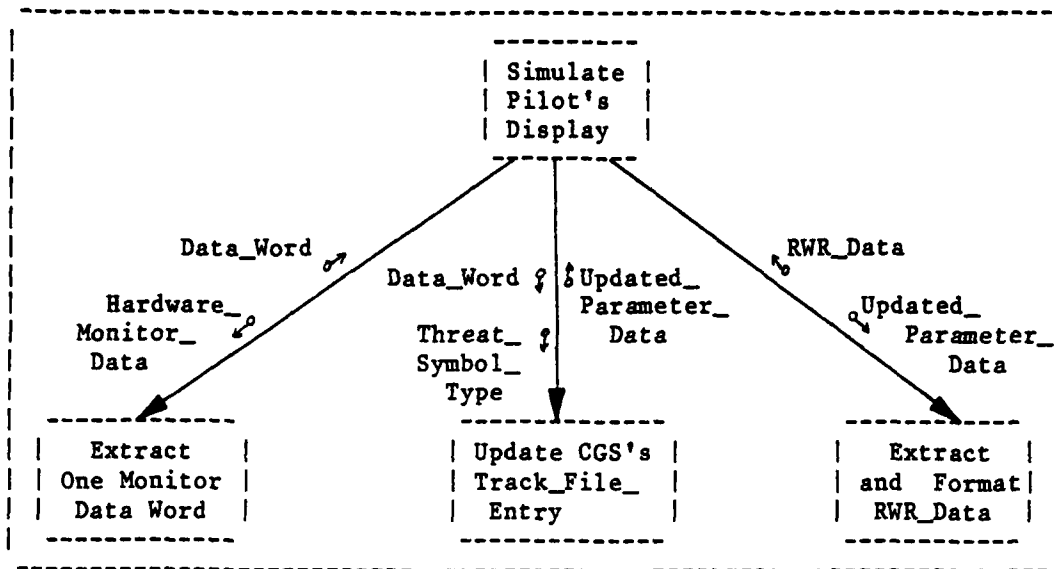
Simulate Pilot's Display

Data_Word
Hardware_ Monitor_ Data

Data_Word
Threat_ Symbol_ Type

Updated_ Parameter_ Data

RWR_Data
Updated_ Parameter_ Data

Extract One Monitor Data Word

Update CGS's Track_File_ Entry

Extract and Format RWR_Data